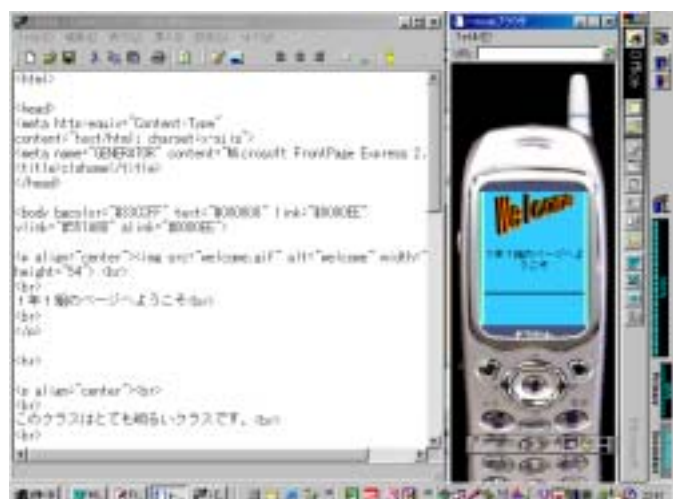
<html>

<head>
<meta http-equiv="Content-Type"
content="text/html; charset=x-sjis">
<meta name="GENERATOR" content="Microsoft FrontPage Express 2.
<title>clshome</title>
</head>

<body bgcolor="#33CCFF" text="#000000" link="#0000EE"
vlink="#551A8B" alink="#0000EE">

<p align="center"><img src="welcome.gif" alt="welcome" width="
height="54"> <br>
<br>
1年1組のページへようこそ<br>
<br>
</p>

<br>

<p align="center"><br>
<br>
このクラスはとても明るいクラスです。<br>
<br>

Welcome

1年1組のページへようこそ